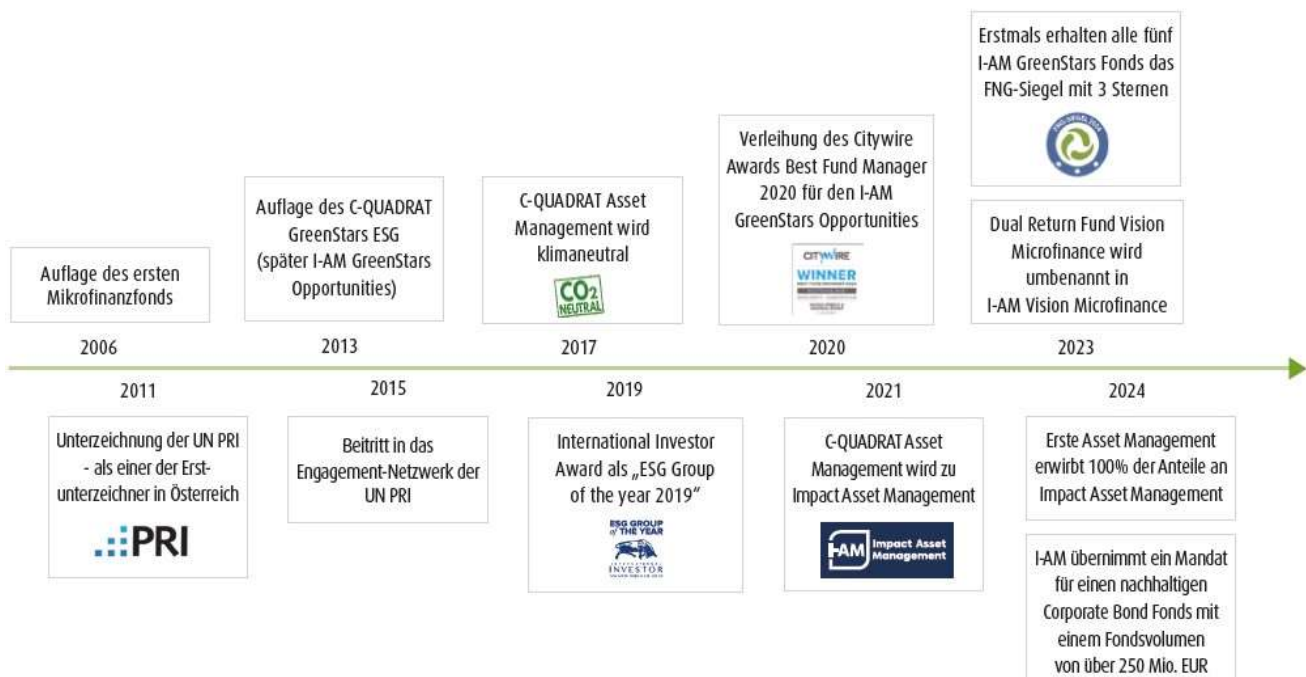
Auflage des ersten Mikrofinanzfonds

2006

Auflage des C-QUADRAT GreenStars ESG (später I-AM GreenStars Opportunities)

2013

C-QUADRAT Asset Management wird klimaneutral

$CO_2$ NEUTRAL

2017

Verleihung des Citywire Awards Best Fund Manager 2020 für den I-AM GreenStars Opportunities

CITYWIRE WINNER

2020

Erstmals erhalten alle fünf I-AM GreenStars Fonds das FNG-Siegel mit 3 Sternen

FNG-SIEGEL 2024

Dual Return Fund Vision Microfinance wird umbenannt in I-AM Vision Microfinance

2023

2011

Unterzeichnung der UN PRI - als einer der Erstunterzeichner in Österreich

PRI

2015

Beitritt in das Engagement-Netzwerk der UN PRI

2019

International Investor Award als „ESG Group of the year 2019"

ESG GROUP OF THE YEAR INVESTOR

2021

C-QUADRAT Asset Management wird zu Impact Asset Management

I-AM Impact Asset Management

2024

Erste Asset Management erwirbt 100% der Anteile an Impact Asset Management

I-AM übernimmt ein Mandat für einen nachhaltigen Corporate Bond Fonds mit einem Fondsvolumen von über 250 Mio. EUR